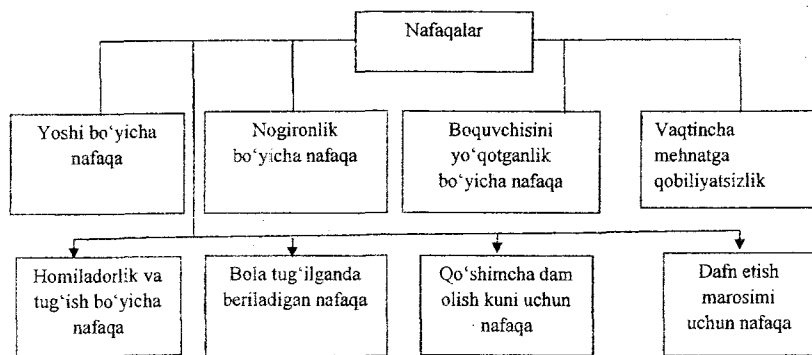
Nafaqalar

Yoshi bo'yicha nafaqa

Nogironlik bo'yicha nafaqa

Boquvchisini yo'qotganlik bo'yicha nafaqa

Vaqtincha mehnatga qobiliyatsizlik

Homiladorlik va tug'ish bo'yicha nafaqa

Bola tug'ilganda beriladigan nafaqa

Qo'shimcha dam olish kuni uchun nafaqa

Dafn etish marosimi uchun nafaqa